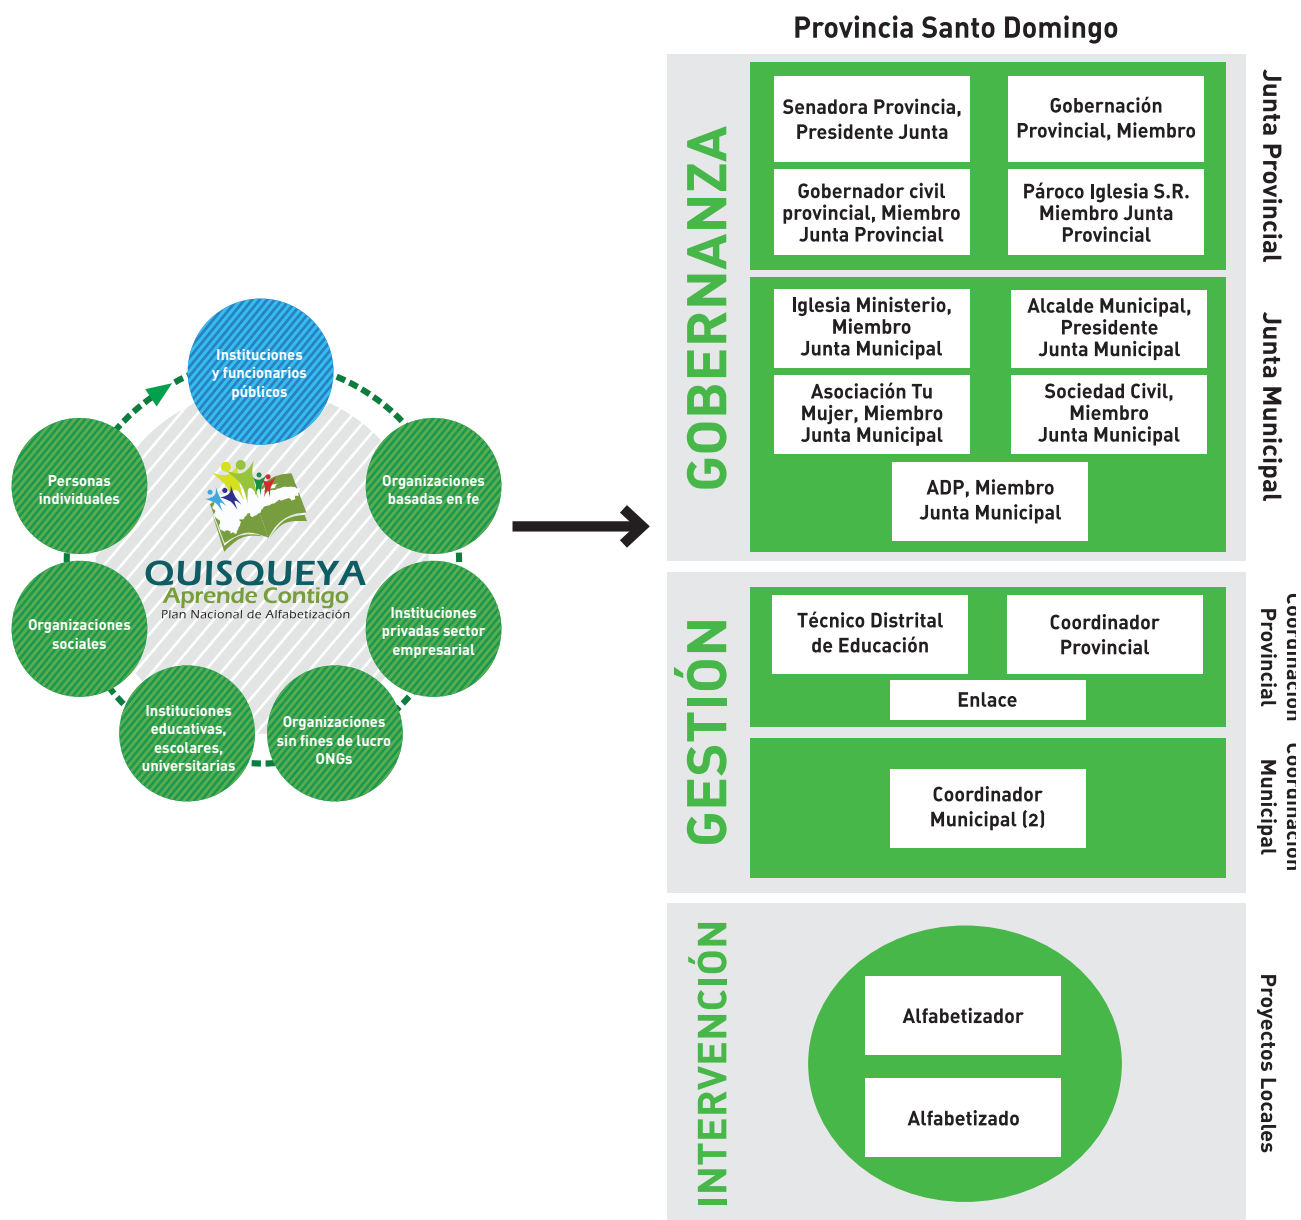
Provincia Santo Domingo

Instituciones y funcionarios públicos

Organizaciones basadas en fe

Instituciones privadas sector empresarial

Organizaciones sin fines de lucro ONGs

Instituciones educativas, escolares, universitarias

Organizaciones sociales

Personas individuales

QUISQUEYA
Aprende Contigo
Plan Nacional de Alfabetización

GOBERNANZA

Senadora Provincia, Presidente Junta

Gobernación Provincial, Miembro

Gobernador civil provincial, Miembro Junta Provincial

Párroco Iglesia S.R. Miembro Junta Provincial

Junta Provincial

Iglesia Ministerio, Miembro Junta Municipal

Alcalde Municipal, Presidente Junta Municipal

Asociación Tu Mujer, Miembro Junta Municipal

Sociedad Civil, Miembro Junta Municipal

ADP, Miembro Junta Municipal

Junta Municipal

GESTIÓN

Técnico Distrital de Educación

Coordinador Provincial

Enlace

Coordinación Provincial

Coordinador Municipal (2)

Coordinación Municipal

INTERVENCIÓN

Alfabetizador

Alfabetizado

Proyectos Locales